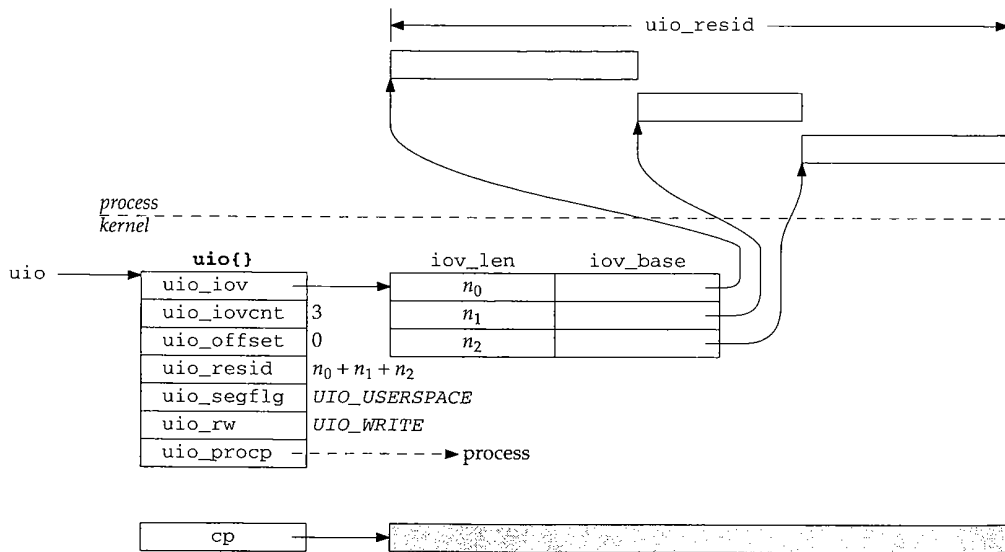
uio_resid

process
kernel

uio

uio{}

| uio_iov | |
|---|---|
| uio_iovcnt | 3 |
| uio_offset | 0 |
| uio_resid | $n_0 + n_1 + n_2$ |
| uio_segflg | UIO_USERSPACE |
| uio_rw | UIO_WRITE |
| uio_procp | process |

| iov_len | iov_base |
|---|---|
| $n_0$ | |
| $n_1$ | |
| $n_2$ | |

cp